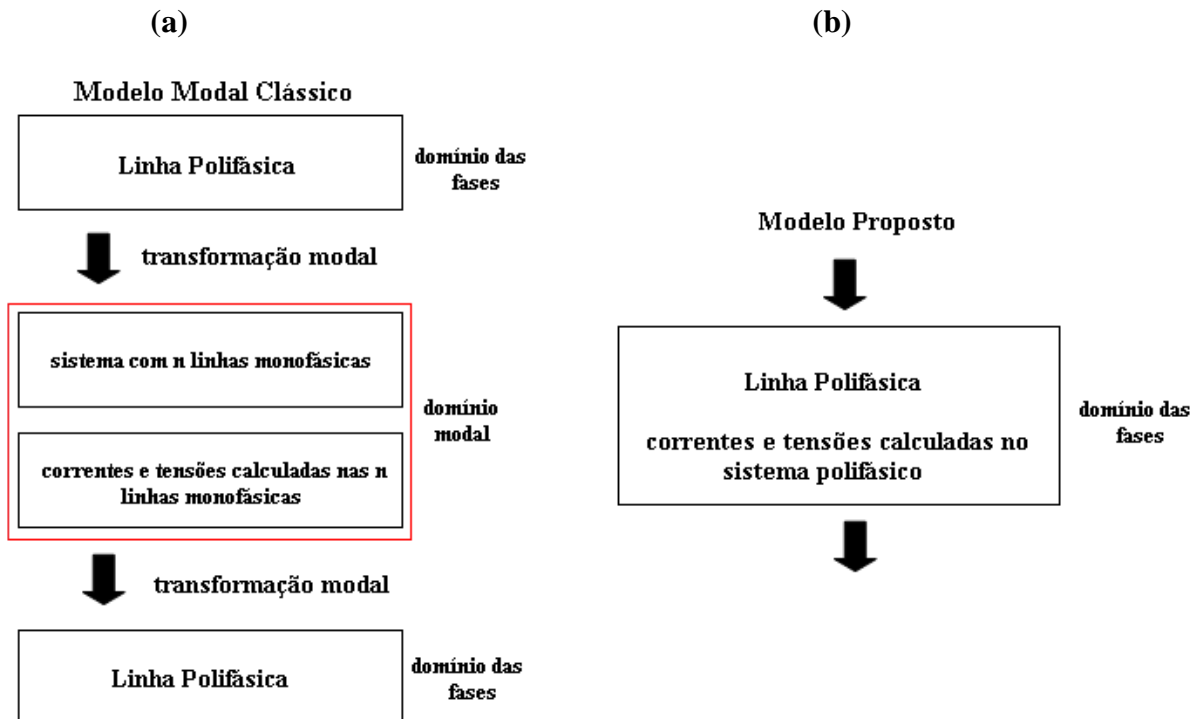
(a)

Modelo Modal Clássico

Linha Polifásica

domínio das fases

transformação modal

sistema com n linhas monofásicas

domínio modal

correntes e tensões calculadas nas n linhas monofásicas

transformação modal

Linha Polifásica

domínio das fases

(b)

Modelo Proposto

Linha Polifásica

correntes e tensões calculadas no sistema polifásico

domínio das fases